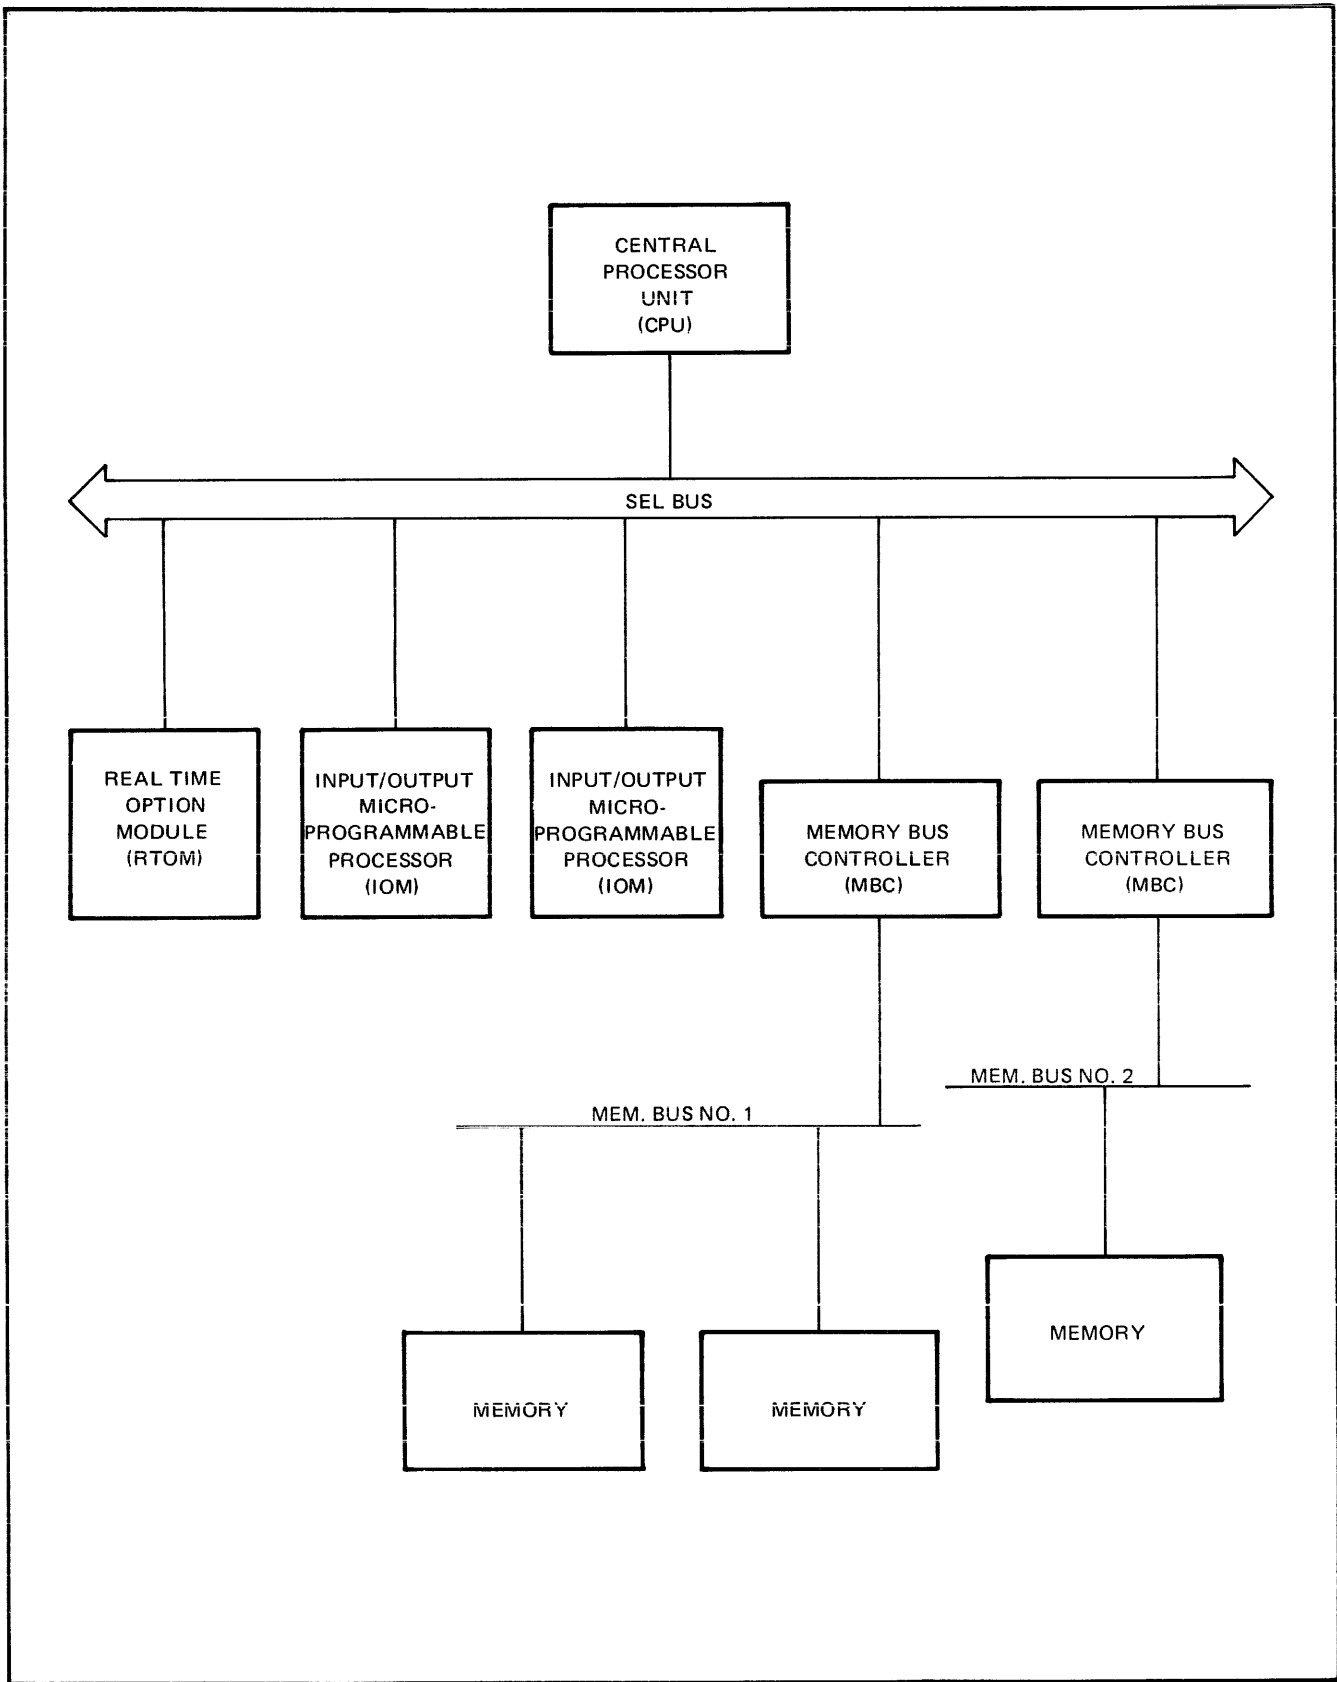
CENTRAL PROCESSOR UNIT (CPU)

SEL BUS

REAL TIME OPTION MODULE (RTOM)

INPUT/OUTPUT MICRO-PROGRAMMABLE PROCESSOR (IOM)

INPUT/OUTPUT MICRO-PROGRAMMABLE PROCESSOR (IOM)

MEMORY BUS CONTROLLER (MBC)

MEMORY BUS CONTROLLER (MBC)

MEM. BUS NO. 2

MEM. BUS NO. 1

MEMORY

MEMORY

MEMORY